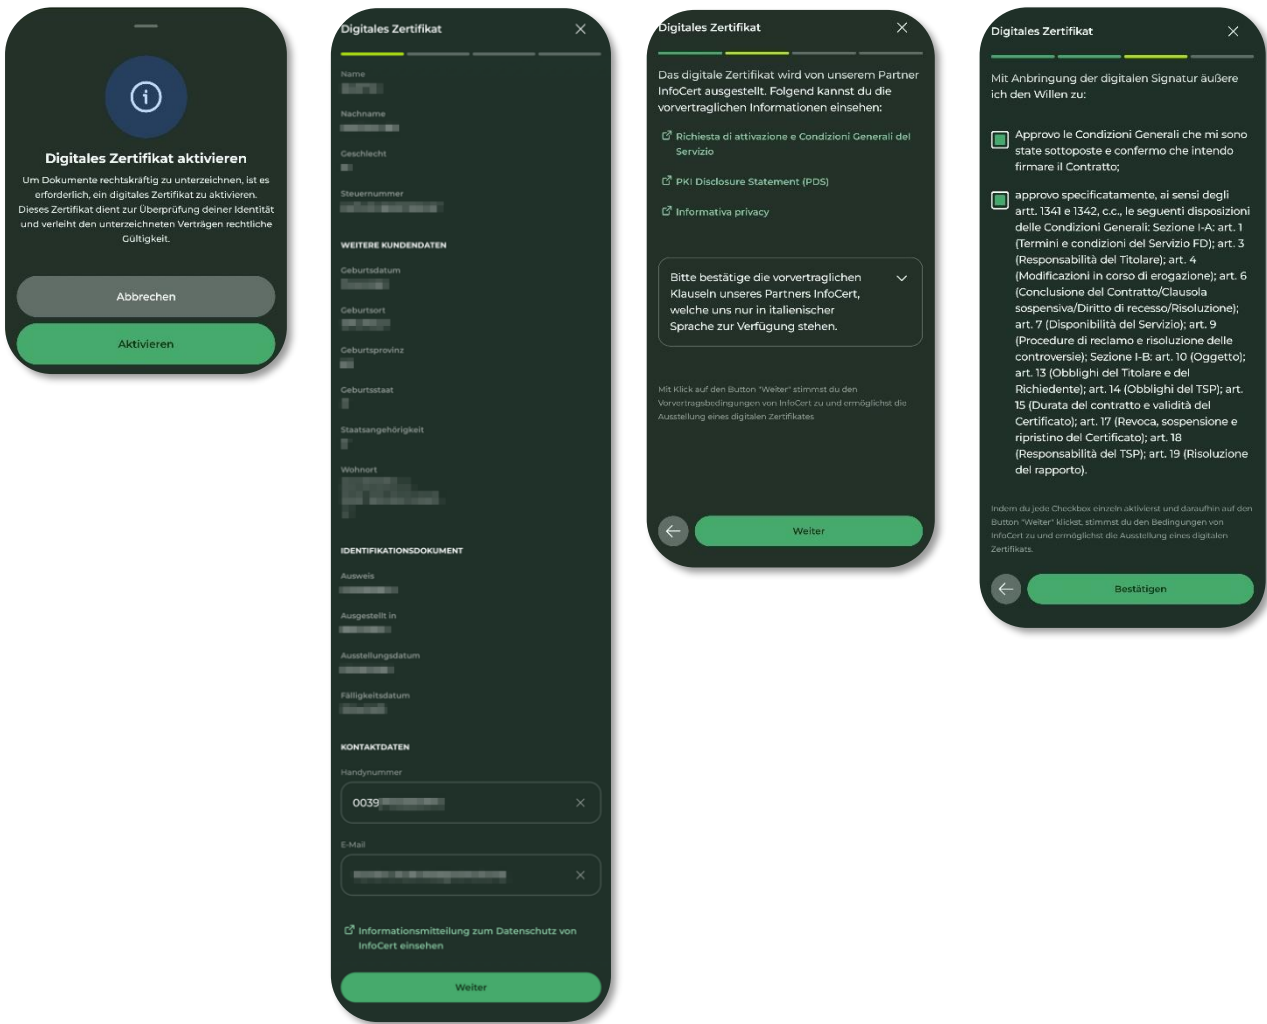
Digitales Zertifikat aktivieren

Um Dokumente rechtskräftig zu unterzeichnen, ist es erforderlich, ein digitales Zertifikat zu aktivieren. Dieses Zertifikat dient zur Überprüfung deiner Identität und verleiht den unterzeichneten Verträgen rechtliche Gültigkeit.

Abbrechen

Aktivieren

Digitales Zertifikat

Name
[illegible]
Nachname
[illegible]
Geschlecht
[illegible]
Steuernummer
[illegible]

WEITERE KUNDENDATEN

Geburtsdatum
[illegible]
Geburtsort
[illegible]
Geburtsprovinz
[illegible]
Geburtsstaat
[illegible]
Staatsangehörigkeit
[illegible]
Wohnort
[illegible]

IDENTIFIKATIONSDOKUMENT

Ausweis
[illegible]
Ausgestellt in
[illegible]
Ausstellungsdatum
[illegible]
Fälligkeitsdatum
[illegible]

KONTAKTDATEN

Handynummer
0039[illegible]
E-Mail
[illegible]

Informationsmitteilung zum Datenschutz von InfoCert einsehen

Weiter

Digitales Zertifikat

Das digitale Zertifikat wird von unserem Partner InfoCert ausgestellt. Folgend kannst du die vorvertraglichen Informationen einsehen:

Richiesta di attivazione e Condizioni Generali del Servizio

PKI Disclosure Statement (PDS)

Informativa privacy

Bitte bestätige die vorvertraglichen Klauseln unseres Partners InfoCert, welche uns nur in italienischer Sprache zur Verfügung stehen.

Mit Klick auf den Button "Weiter" stimmst du den Vorvertragsbedingungen von InfoCert zu und ermöglichst die Ausstellung eines digitalen Zertifikates

Weiter

Digitales Zertifikat

Mit Anbringung der digitalen Signatur äußere ich den Willen zu:

Approvo le Condizioni Generali che mi sono state sottoposte e confermo che intendo firmare il Contratto;

approvo specificatamente, ai sensi degli artt. 1341 e 1342, c.c., le seguenti disposizioni delle Condizioni Generali: Sezione I-A: art. 1 (Termini e condizioni del Servizio FD); art. 3 (Responsabilità del Titolare); art. 4 (Modificazioni in corso di erogazione); art. 6 (Conclusione del Contratto/Clausola sospensiva/Diritto di recesso/Risoluzione); art. 7 (Disponibilità del Servizio); art. 9 (Procedure di reclamo e risoluzione delle controversie); Sezione I-B: art. 10 (Oggetto); art. 13 (Obblighi del Titolare e del Richiedente); art. 14 (Obblighi del TSP); art. 15 (Durata del contratto e validità del Certificato); art. 17 (Revoca, sospensione e ripristino del Certificato); art. 18 (Responsabilità del TSP); art. 19 (Risoluzione del rapporto).

Indem du jede Checkbox einzeln aktivierst und daraufhin auf den Button "Weiter" klickst, stimmst du den Bedingungen von InfoCert zu und ermöglichst die Ausstellung eines digitalen Zertifikats.

Bestätigen